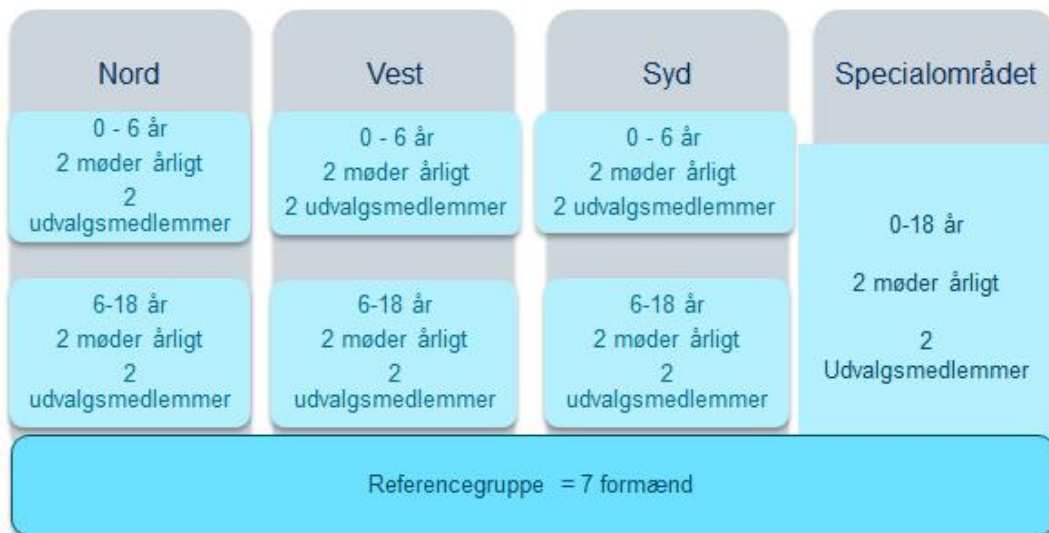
Nord

0 - 6 år
2 møder årligt
2 udvalgsmedlemmer

6-18 år
2 møder årligt
2 udvalgsmedlemmer

Vest

0 - 6 år
2 møder årligt
2 udvalgsmedlemmer

6-18 år
2 møder årligt
2 udvalgsmedlemmer

Syd

0 - 6 år
2 møder årligt
2 udvalgsmedlemmer

6-18 år
2 møder årligt
2 udvalgsmedlemmer

Specialområdet

0-18 år
2 møder årligt
2 Udvalgsmedlemmer

Referencegruppe = 7 formænd